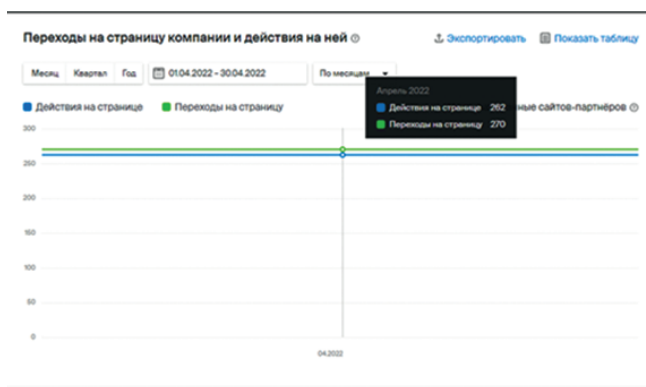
Переходы на страницу компании и действия на ней

Экспортировать Показать таблицу

Месяц Квартал Год 01.04.2022 – 30.04.2022 По месяцам

Действия на странице Переходы на страницу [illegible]ные сайтов-партнёров

Апрель 2022
Действия на странице 262
Переходы на страницу 270

300
250
200
150
100
50
0

04.2022